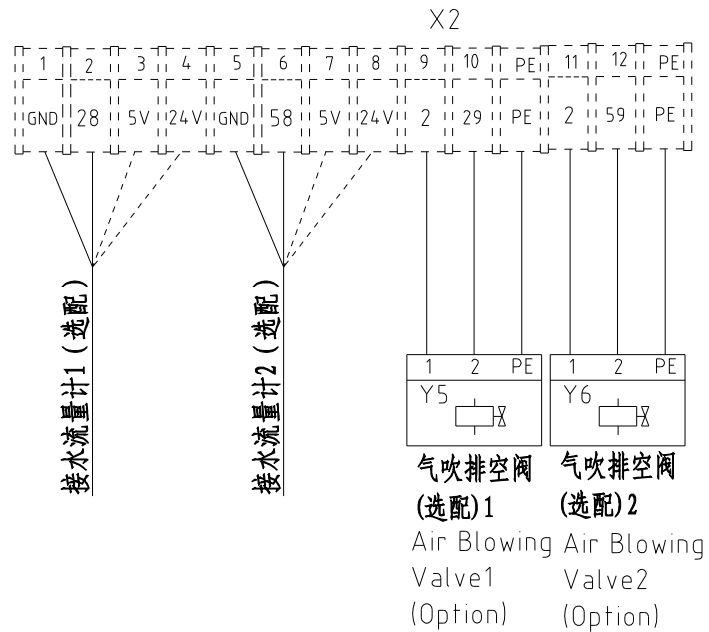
X2

| 1 | 2 | 3 | 4 | 5 | 6 | 7 | 8 | 9 | 10 | PE | 11 | 12 | PE |
|---|---|---|---|---|---|---|---|---|---|---|---|---|---|
| GND | 28 | 5V | 24V | GND | 58 | 5V | 24V | 2 | 29 | PE | 2 | 59 | PE |

接水流量计1（选配）

接水流量计2（选配）

1 2 PE
Y5

1 2 PE
Y6

气吹排空阀
(选配)1
Air Blowing
Valve1
(Option)

气吹排空阀
(选配)2
Air Blowing
Valve2
(Option)